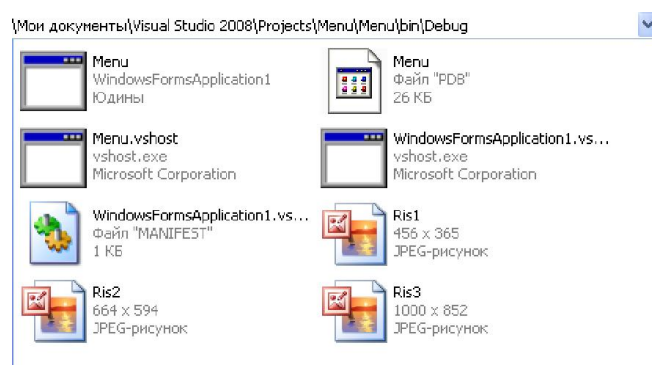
\Мои документы\Visual Studio 2008\Projects\Menu\Menu\bin\Debug

Menu
WindowsFormsApplication1
Юдины

Menu
Файл "PDB"
26 КБ

Menu.vshost
vshost.exe
Microsoft Corporation

WindowsFormsApplication1.vs...
vshost.exe
Microsoft Corporation

WindowsFormsApplication1.vs...
Файл "MANIFEST"
1 КБ

Ris1
456 x 365
JPEG-рисунок

Ris2
664 x 594
JPEG-рисунок

Ris3
1000 x 852
JPEG-рисунок